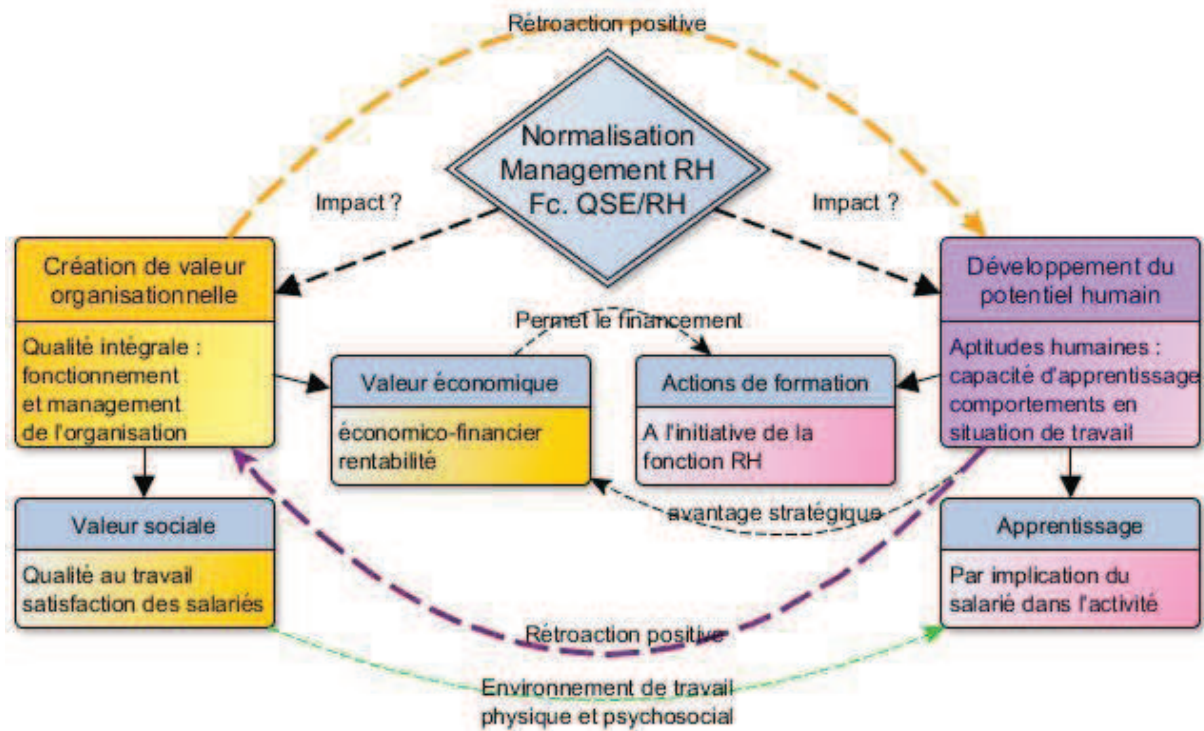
Rétroaction positive

Normalisation
Management RH
Fc. QSE/RH

Impact ?

Impact ?

Création de valeur organisationnelle

Qualité intégrale : fonctionnement et management de l'organisation

Permet le financement

Valeur économique

économico-financier rentabilité

Actions de formation

A l'initiative de la fonction RH

Développement du potentiel humain

Aptitudes humaines : capacité d'apprentissage comportements en situation de travail

Valeur sociale

Qualité au travail satisfaction des salariés

avantage stratégique

Apprentissage

Par implication du salarié dans l'activité

Rétroaction positive

Environnement de travail physique et psychosocial